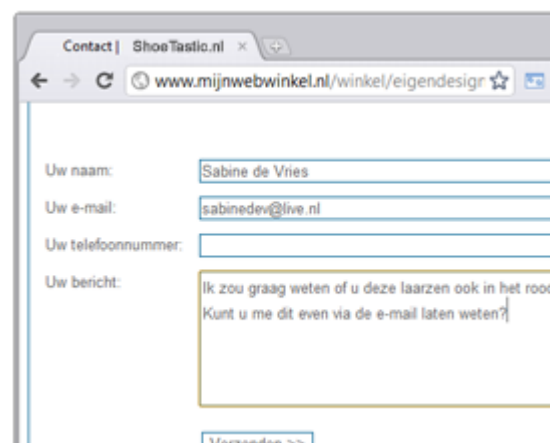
Contact | ShoeTastic.nl ×

www.mijnwebwinkel.nl/winkel/eigendesign

Uw naam: Sabine de Vries

Uw e-mail: sabinedev@live.nl

Uw telefoonnummer:

Uw bericht: Ik zou graag weten of u deze laarzen ook in het rood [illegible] Kunt u me dit even via de e-mail laten weten?

Verzenden >>